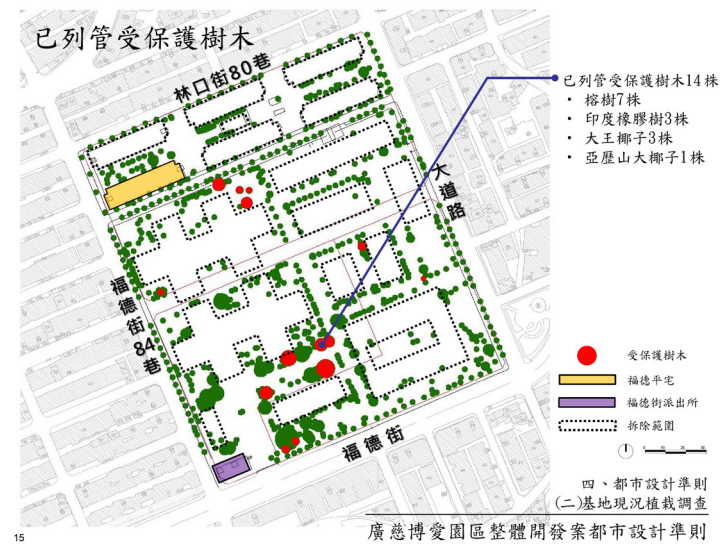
已列管受保護樹木

林口街80巷

大道路

福德街84巷

福德街

已列管受保護樹木14株
• 榕樹7株
• 印度橡膠樹3株
• 大王椰子3株
• 亞歷山大椰子1株

受保護樹木
福德平宅
福德街派出所
拆除範圍

0 5 10 20 30 M

四、都市設計準則
(二)基地現況植栽調查

15

廣慈博愛園區整體開發案都市設計準則